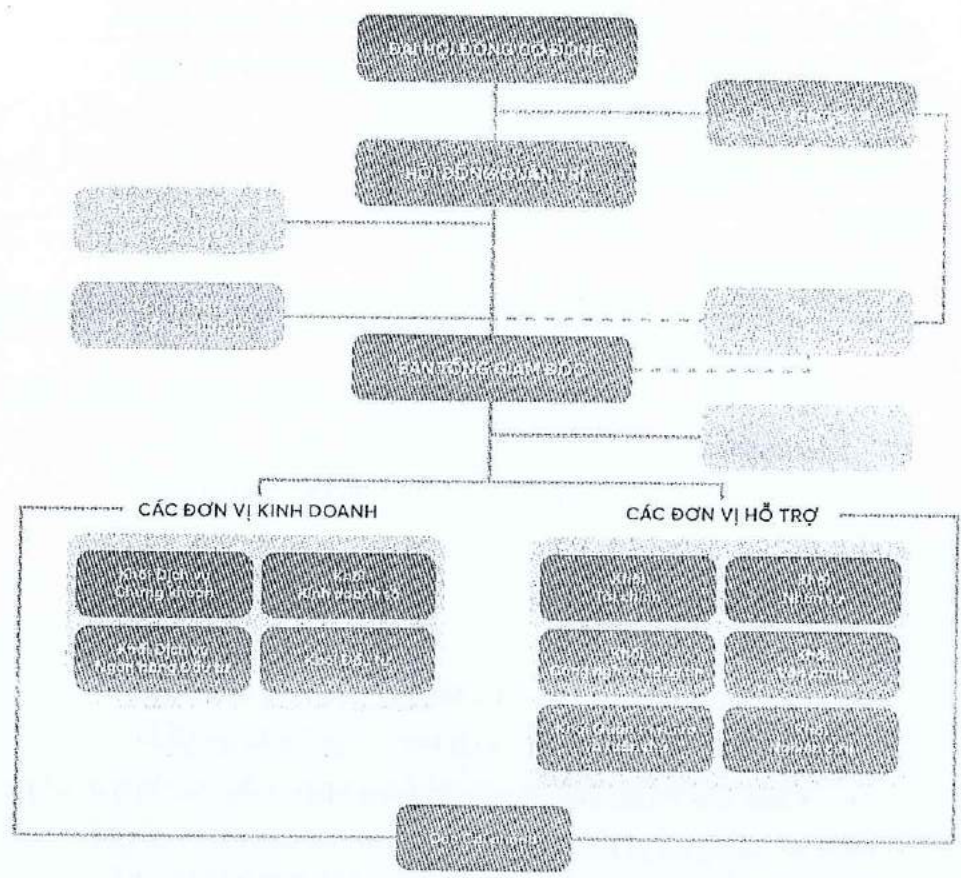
ĐẠI HỘI ĐỒNG CỔ ĐÔNG

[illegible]

HỘI ĐỒNG QUẢN TRỊ

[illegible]

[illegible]

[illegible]

BAN TỔNG GIÁM ĐỐC

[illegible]

CÁC ĐƠN VỊ KINH DOANH

Khối Dịch vụ Chứng khoán

Khối Kinh doanh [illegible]

Khối Dịch vụ Ngân hàng Đầu tư

Khối Đầu tư

CÁC ĐƠN VỊ HỖ TRỢ

Khối Tài chính

Khối Nhân sự

Khối Công nghệ Thông tin

Khối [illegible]

Khối Quản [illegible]

Khối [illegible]

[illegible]